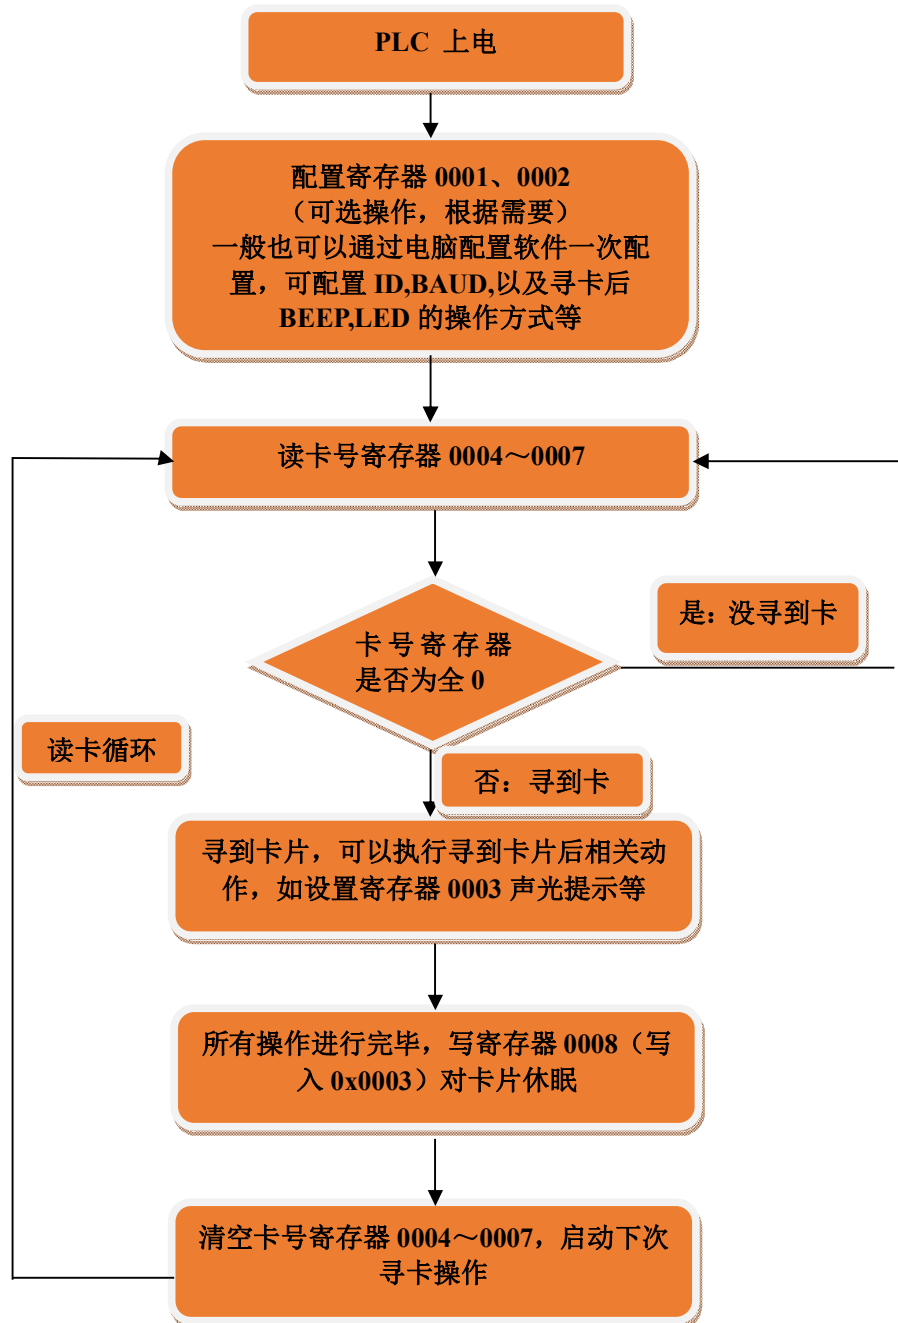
PLC 上电

配置寄存器 0001、0002
（可选操作，根据需要）
一般也可以通过电脑配置软件一次配置，可配置 ID,BAUD,以及寻卡后 BEEP,LED 的操作方式等

读卡号寄存器 0004～0007

卡号寄存器
是否为全 0

是：没寻到卡

读卡循环

否：寻到卡

寻到卡片，可以执行寻到卡片后相关动作，如设置寄存器 0003 声光提示等

所有操作进行完毕，写寄存器 0008（写入 0x0003）对卡片休眠

清空卡号寄存器 0004～0007，启动下次寻卡操作